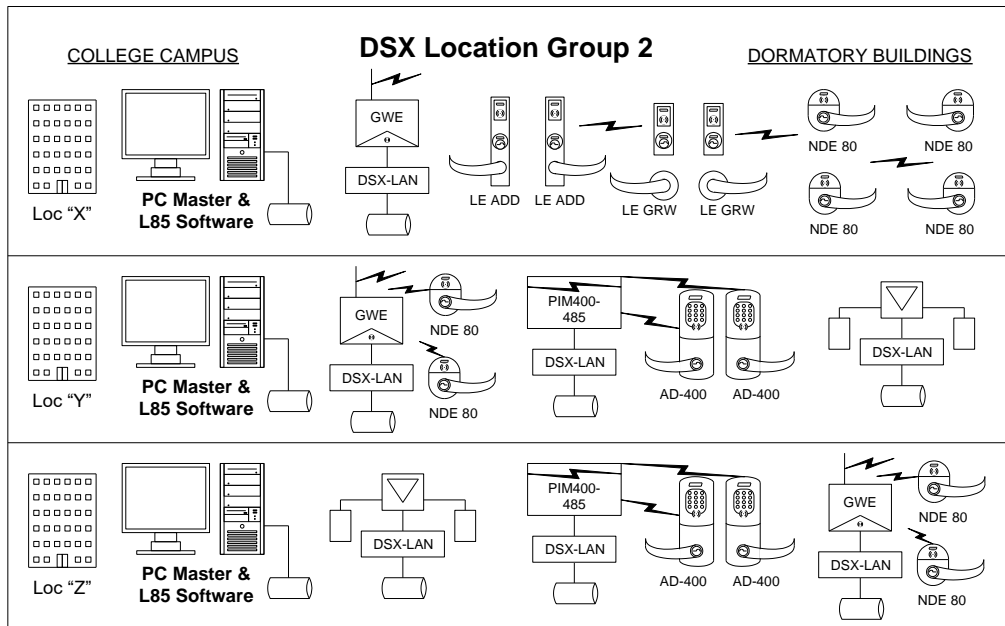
COLLEGE CAMPUS

DSX Location Group 2

DORMATORY BUILDINGS

Loc “X”

PC Master & L85 Software

GWE

DSX-LAN

LE ADD LE ADD

LE GRW LE GRW

NDE 80 NDE 80

NDE 80 NDE 80

Loc “Y”

PC Master & L85 Software

GWE

DSX-LAN

NDE 80

NDE 80

PIM400-485

DSX-LAN

AD-400 AD-400

DSX-LAN

Loc “Z”

PC Master & L85 Software

DSX-LAN

PIM400-485

DSX-LAN

AD-400 AD-400

GWE

DSX-LAN

NDE 80

NDE 80